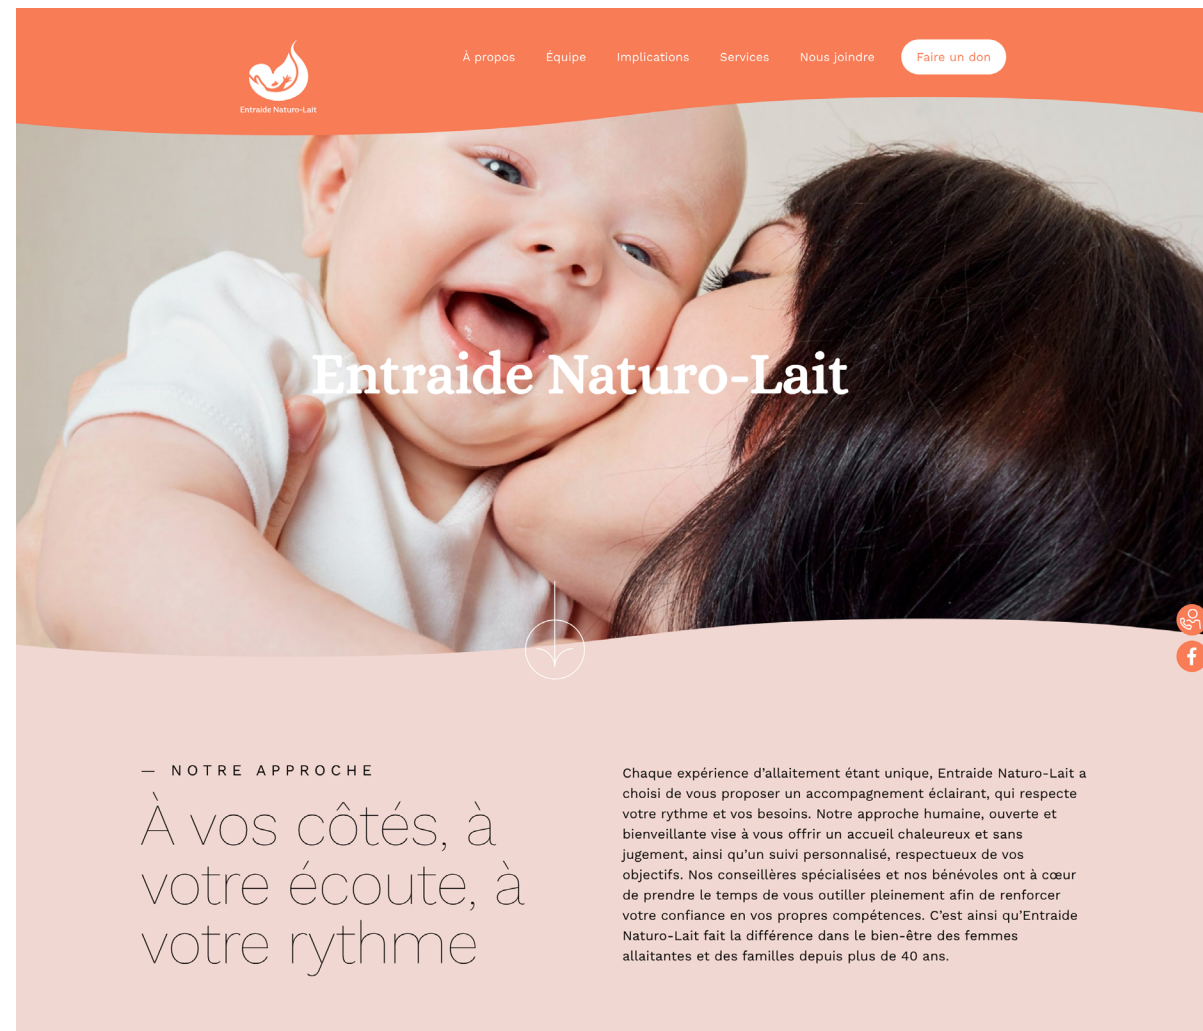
Entraide Naturo-Lait

À propos Équipe Implications Services Nous joindre Faire un don

Entraide Naturo-Lait

— NOTRE APPROCHE

À vos côtés, à votre écoute, à votre rythme

Chaque expérience d'allaitement étant unique, Entraide Naturo-Lait a choisi de vous proposer un accompagnement éclairant, qui respecte votre rythme et vos besoins. Notre approche humaine, ouverte et bienveillante vise à vous offrir un accueil chaleureux et sans jugement, ainsi qu'un suivi personnalisé, respectueux de vos objectifs. Nos conseillères spécialisées et nos bénévoles ont à cœur de prendre le temps de vous outiller pleinement afin de renforcer votre confiance en vos propres compétences. C'est ainsi qu'Entraide Naturo-Lait fait la différence dans le bien-être des femmes allaitantes et des familles depuis plus de 40 ans.